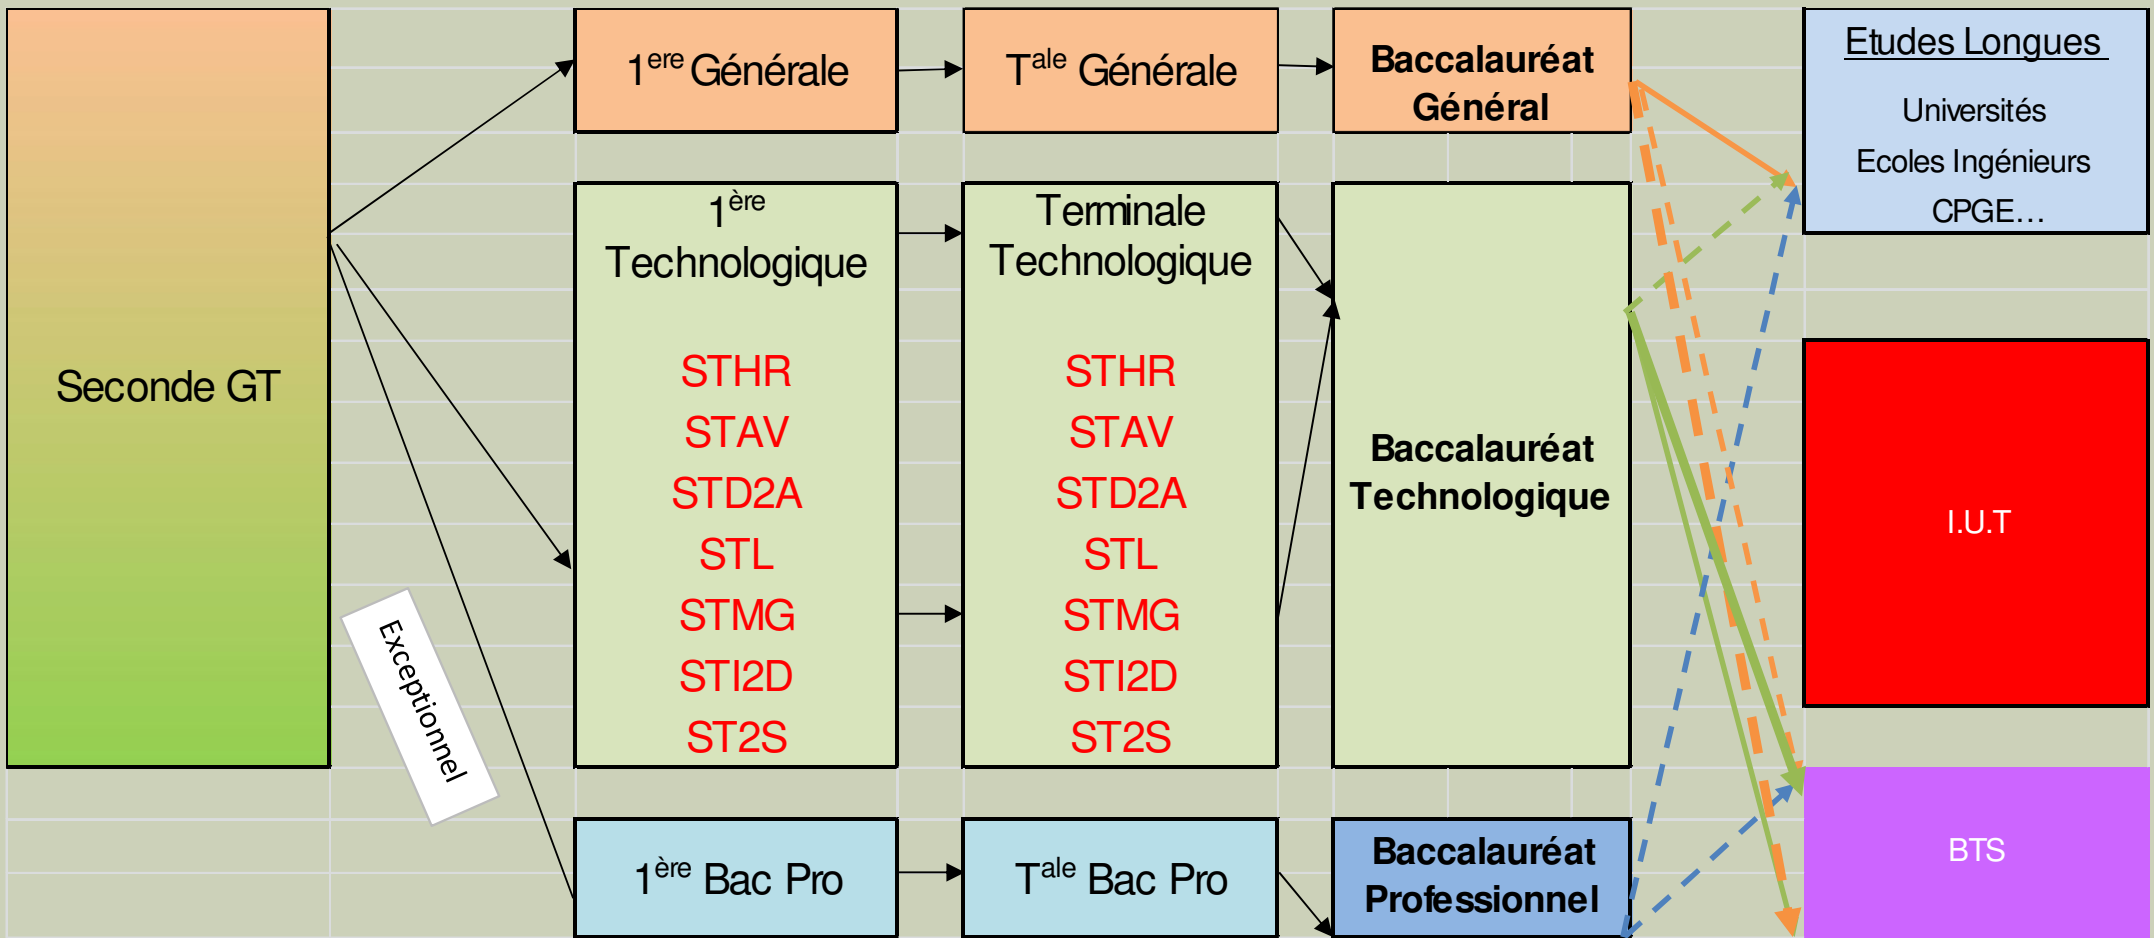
Seconde GT

$1^{ere}$ Générale

$T^{ale}$ Générale

Baccalauréat Général

Etudes Longues

Universités

Ecoles Ingénieurs

CPGE…

$1^{ère}$ Technologique

STHR
STAV
STD2A
STL
STMG
STI2D
ST2S

Terminale Technologique

STHR
STAV
STD2A
STL
STMG
STI2D
ST2S

Baccalauréat Technologique

I.U.T

Exceptionnel

$1^{ère}$ Bac Pro

$T^{ale}$ Bac Pro

Baccalauréat Professionnel

BTS